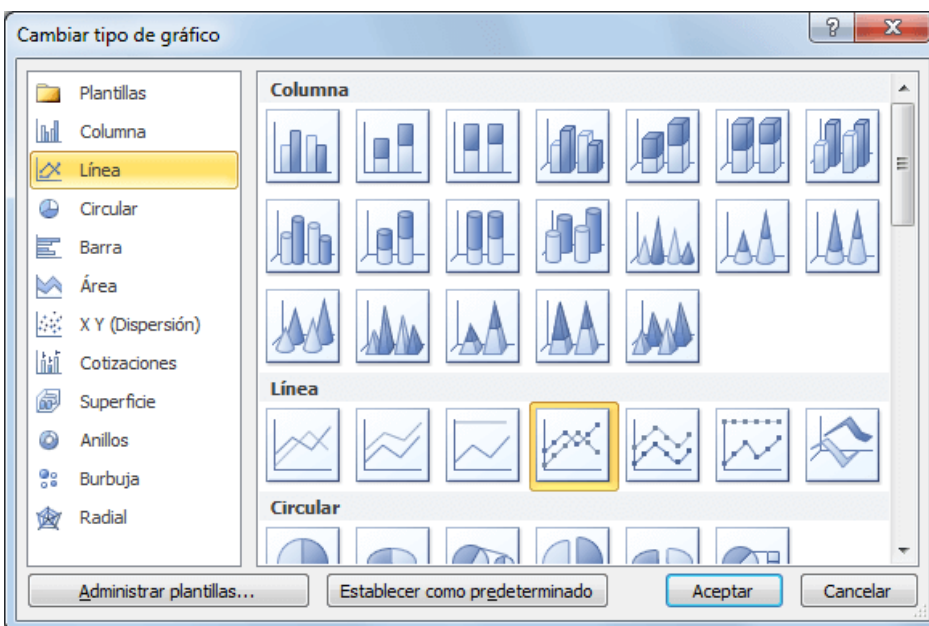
Cambiar tipo de gráfico

?
X

Plantillas
Columna
Línea
Circular
Barra
Área
X Y (Dispersión)
Cotizaciones
Superficie
Anillos
Burbuja
Radial

Columna

Línea

Circular

Administrar plantillas...
Establecer como predeterminado
Aceptar
Cancelar